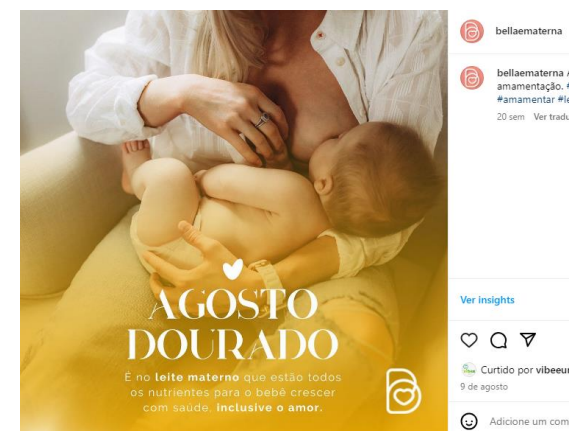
AGOSTO DOURADO

É no leite materno que estão todos os nutrientes para o bebê crescer com saúde, inclusive o amor.

bellaematerna

bellaematerna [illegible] amamentação. #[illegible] #amamentar #le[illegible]

20 sem Ver tradu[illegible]

Ver insights

Curtido por vibeeu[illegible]

9 de agosto

Adicione um com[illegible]